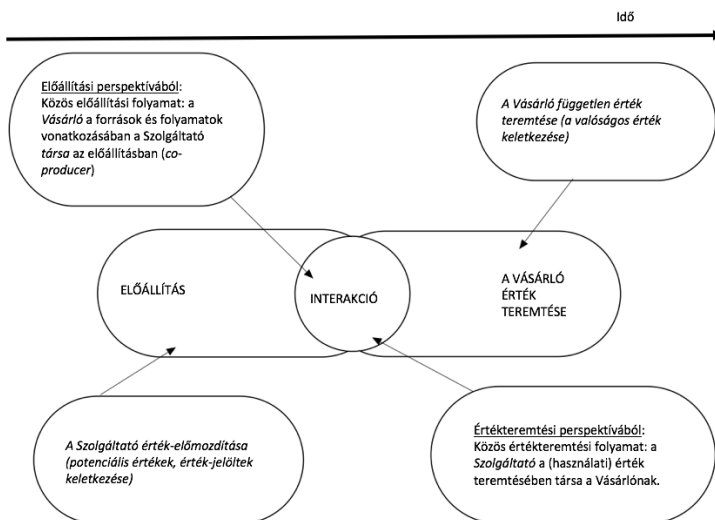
Idő

Előállítási perspektívából: Közös előállítási folyamat: a Vásárló a források és folyamatok vonatkozásában a Szolgáltató társa az előállításban (co-producer)

A Vásárló független érték teremtése (a valóságos érték keletkezése)

ELŐÁLLÍTÁS

INTERAKCIÓ

A VÁSÁRLÓ ÉRTÉK TEREMTÉSE

A Szolgáltató érték-előmozdítása (potenciális értékek, érték-jelöltek keletkezése)

Értékteremtési perspektívából: Közös értékteremtési folyamat: a Szolgáltató a (használati) érték teremtésében társa a Vásárlónak.